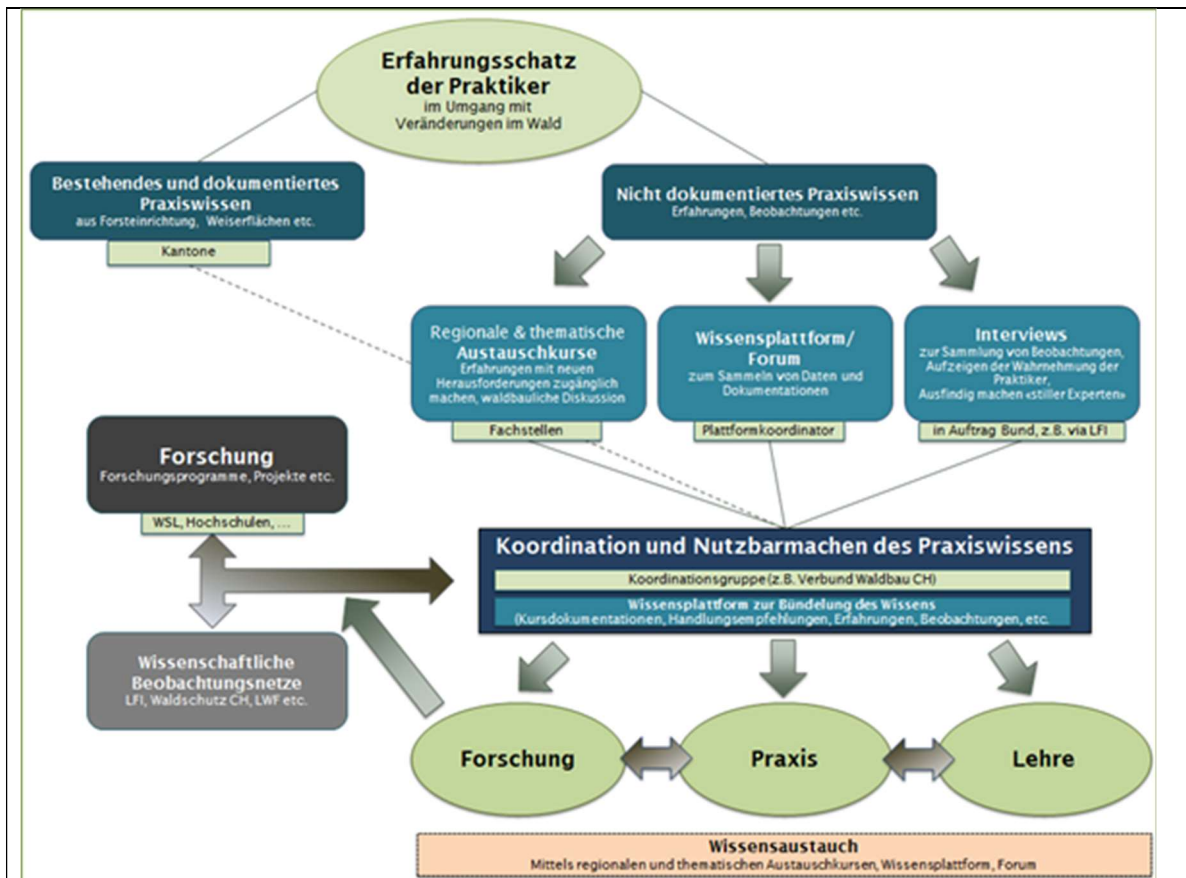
Erfahrungsschatz der Praktiker
im Umgang mit Veränderungen im Wald

Bestehendes und dokumentiertes Praxiswissen
aus Forsteinrichtung, Weiserflächen etc.

Kantone

Nicht dokumentiertes Praxiswissen
Erfahrungen, Beobachtungen etc.

Regionale & thematische Austauschkurse
Erfahrungen mit neuen Herausforderungen zugänglich machen, waldbauliche Diskussion

Fachstellen

Wissensplattform/ Forum
zum Sammeln von Daten und Dokumentationen

Plattformkoordinator

Interviews
zur Sammlung von Beobachtungen, Aufzeigen der Wahrnehmung der Praktiker, Ausfindig machen «stiller Experten»

in Auftrag Bund, z.B. via LFI

Forschung
Forschungsprogramme, Projekte etc.

WSL, Hochschulen, ...

Koordination und Nutzbarmachen des Praxiswissens

Koordinationsgruppe (z.B. Verbund Waldbau CH)

Wissensplattform zur Bündelung des Wissens
(Kursdokumentationen, Handlungsempfehlungen, Erfahrungen, Beobachtungen, etc.

Wissenschaftliche Beobachtungsnetze
LFI, Waldschutz CH, LWF etc.

Forschung

Praxis

Lehre

Wissensaustauch
Mittels regionalen und thematischen Austauschkursen, Wissensplattform, Forum